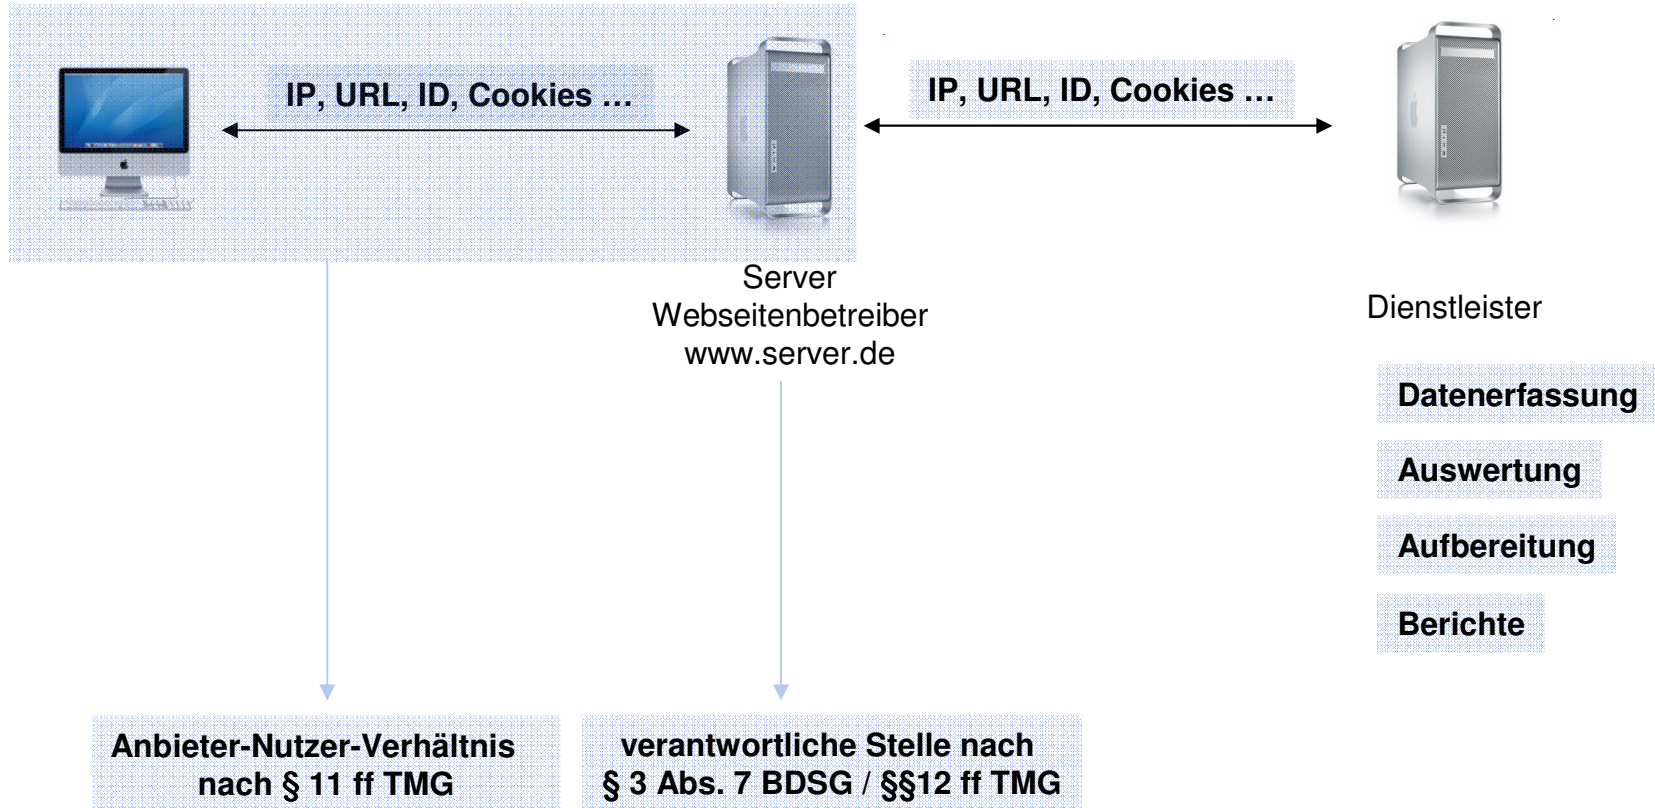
IP, URL, ID, Cookies …

IP, URL, ID, Cookies …

Server
Webseitenbetreiber
www.server.de

Dienstleister

Datenerfassung

Auswertung

Aufbereitung

Berichte

Anbieter-Nutzer-Verhältnis nach § 11 ff TMG

verantwortliche Stelle nach § 3 Abs. 7 BDSG / §§12 ff TMG